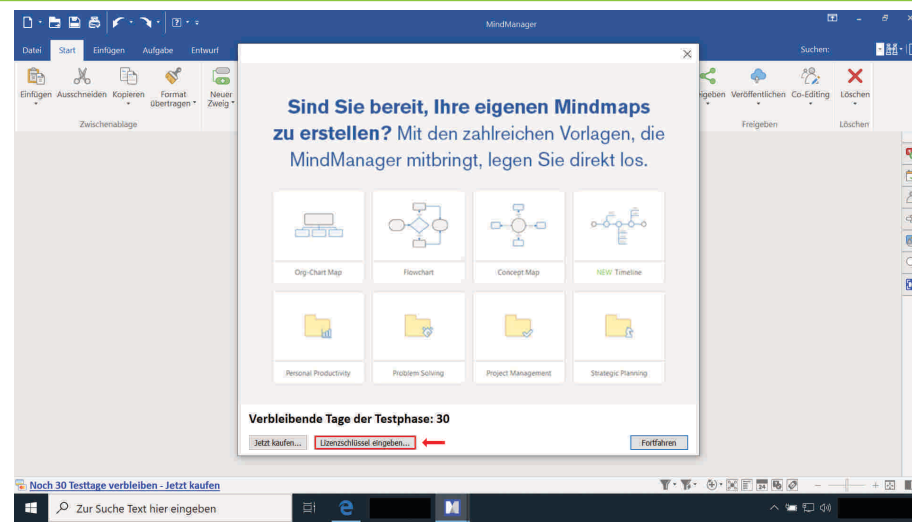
MindManager

Datei Start Einfügen Aufgabe Entwurf

Suchen:

Einfügen Ausschneiden Kopieren Format übertragen

Neuer Zweig

Zwischenablage

geben Veröffentlichen Co-Editing Löschen

Freigeben Löschen

Sind Sie bereit, Ihre eigenen Mindmaps zu erstellen? Mit den zahlreichen Vorlagen, die MindManager mitbringt, legen Sie direkt los.

Org-Chart Map

Flowchart

Concept Map

NEW Timeline

Personal Productivity

Problem Solving

Project Management

Strategic Planning

Verbleibende Tage der Testphase: 30

Jetzt kaufen...

Lizenzschlüssel eingeben...

Fortfahren

Noch 30 Testtage verbleiben - Jetzt kaufen

Zur Suche Text hier eingeben